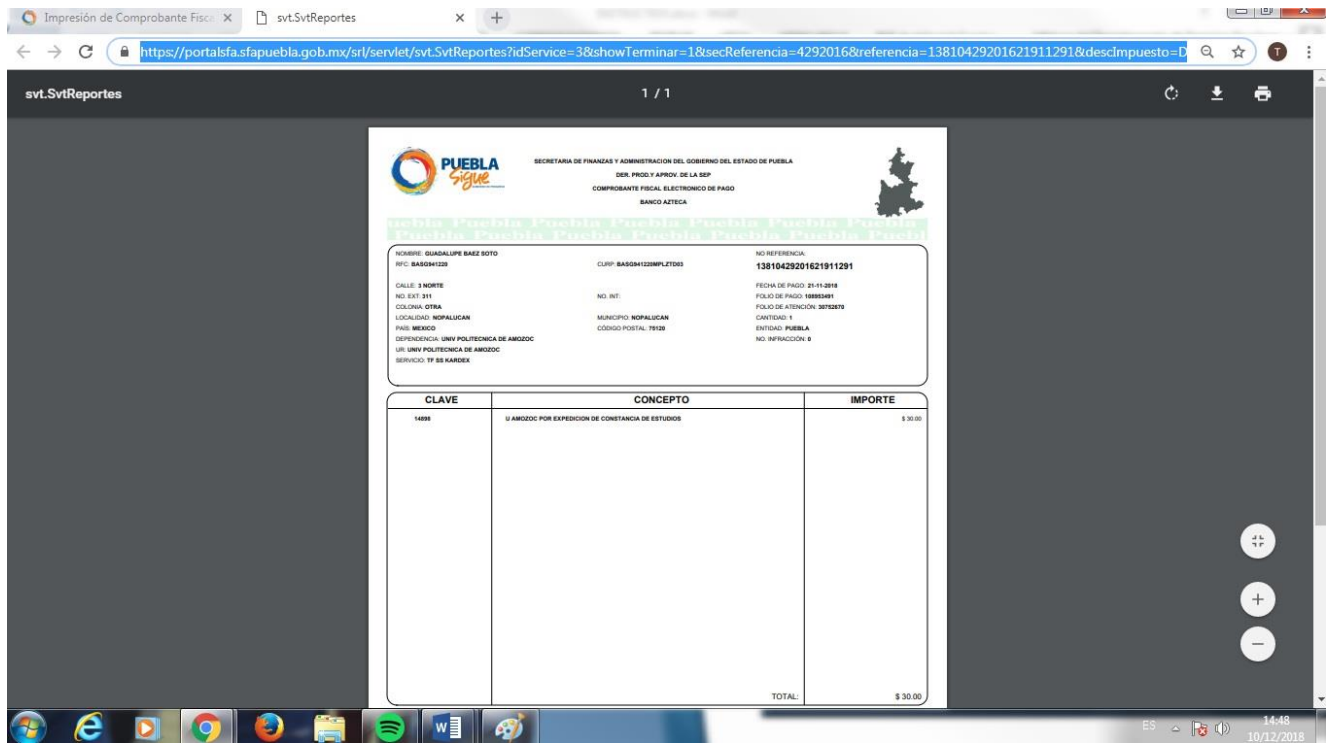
Impresión de Comprobante Fisc ×
svt.SvtReportes ×
+

https://portalsfa.sfapuebla.gob.mx/srl/servlet/svt.SvtReportes?idService=3&showTerminar=1&secReferencia=4292016&referencia=13810429201621911291&descImpuesto=D

svt.SvtReportes
1 / 1

PUEBLA Sigue

SECRETARIA DE FINANZAS Y ADMINISTRACION DEL GOBIERNO DEL ESTADO DE PUEBLA
DER. PROD.Y APROV. DE LA SEP
COMPROBANTE FISCAL ELECTRONICO DE PAGO
BANCO AZTECA

Puebla Puebla Puebla Puebla Puebla Puebla Puebla
Puebla Puebla Puebla Puebla Puebla Puebla Puebla

NOMBRE: GUADALUPE BAEZ SOTO
RFC: BASG941220
CURP: BASG941220MPLZTD03
NO REFERENCIA:
13810429201621911291
CALLE: 3 NORTE
NO. EXT: 311
NO. INT:
COLONIA: OTRA
LOCALIDAD: NOPALUCAN
MUNICIPIO: NOPALUCAN
PAIS: MEXICO
CÓDIGO POSTAL: 75120
DEPENDENCIA: UNIV POLITECNICA DE AMOZOC
UR: UNIV POLITECNICA DE AMOZOC
SERVICIO: TF SS KARDEX
FECHA DE PAGO: 21-11-2018
FOLIO DE PAGO: 108953491
FOLIO DE ATENCIÓN: 30752670
CANTIDAD: 1
ENTIDAD: PUEBLA
NO. INFRACCIÓN: 0

| CLAVE | CONCEPTO | IMPORTE |
|---|---|---|
| 14898 | U AMOZOC POR EXPEDICION DE CONSTANCIA DE ESTUDIOS | $ 30.00 |
| | TOTAL: | $ 30.00 |

ES
14:48
10/12/2018